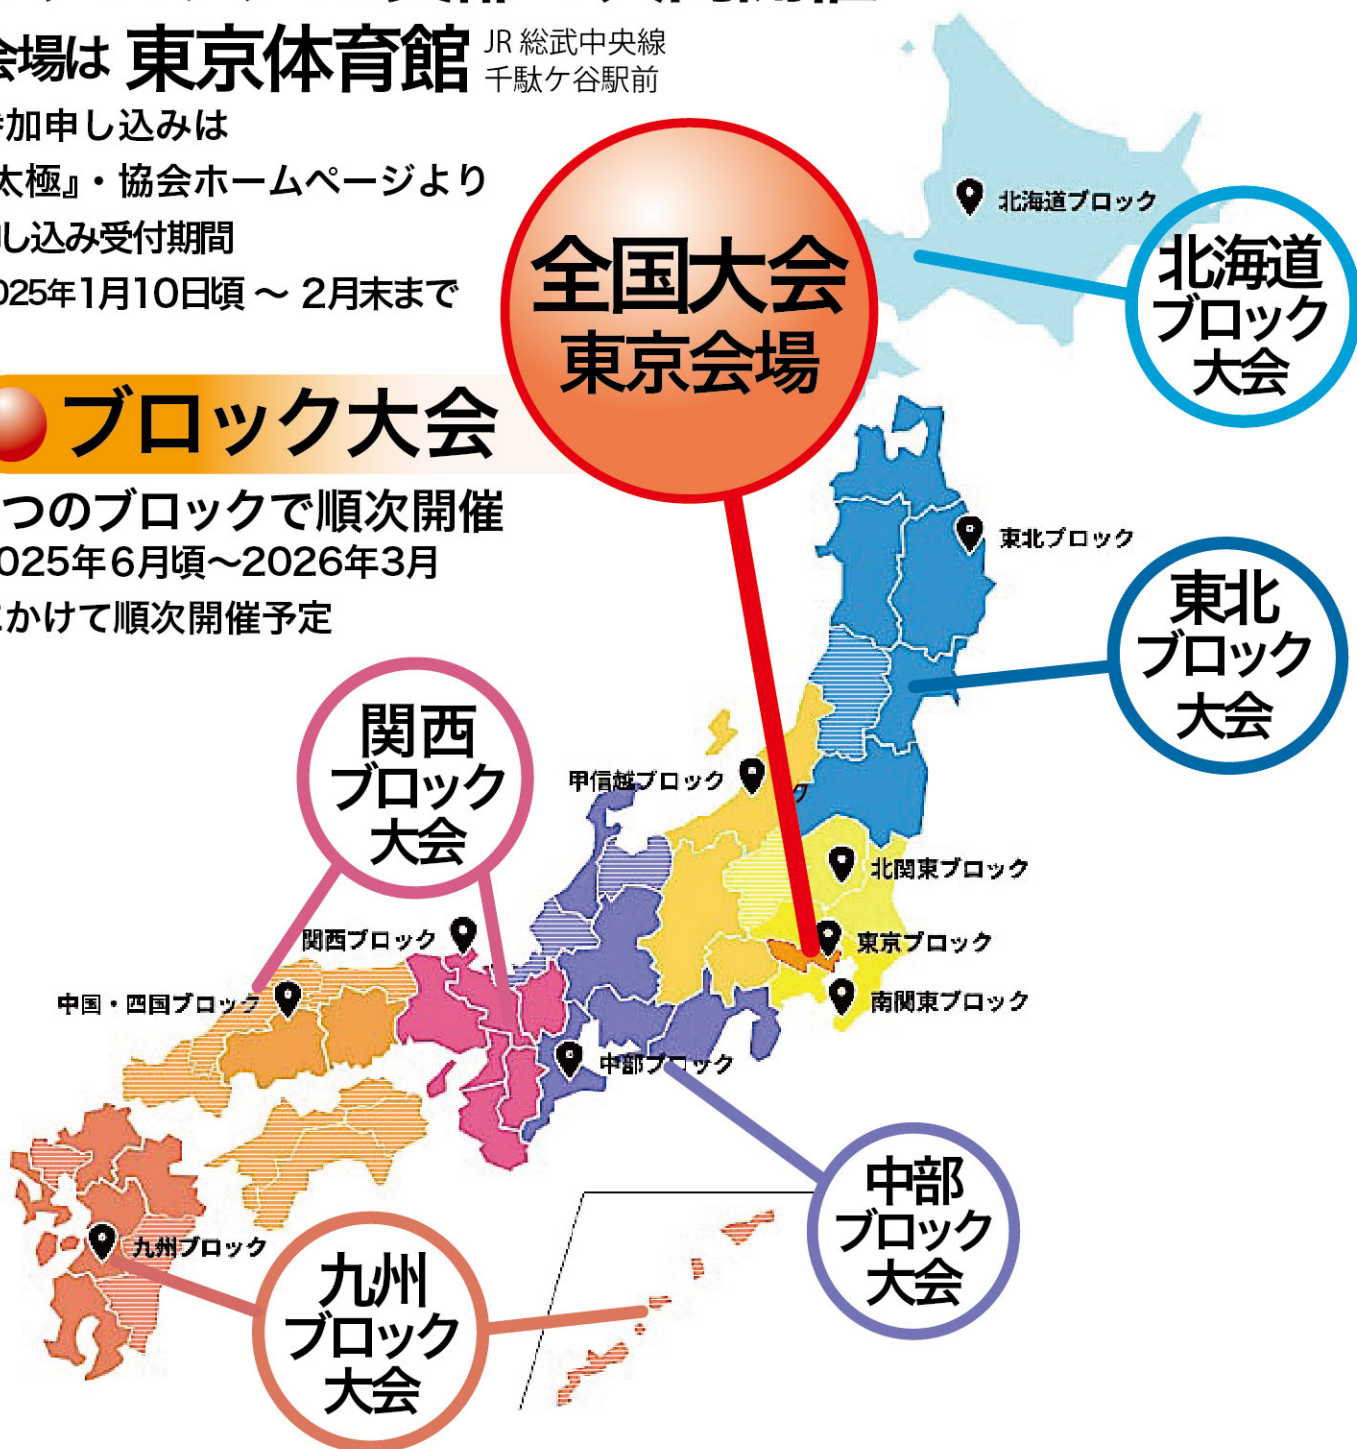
会場は 東京体育館 JR 総武中央線 千駄ケ谷駅前

加申し込みは
太極』・協会ホームページより
し込み受付期間
025年1月10日頃 ～ 2月末まで

全国大会
東京会場

ブロック大会

つのブロックで順次開催
025年6月頃～2026年3月
かけて順次開催予定

北海道ブロック
北海道
ブロック
大会

東北ブロック
東北
ブロック
大会

関西
ブロック
大会

甲信越ブロック

北関東ブロック
東京ブロック
南関東ブロック

関西ブロック
中国・四国ブロック
中部ブロック

中部
ブロック
大会

九州ブロック
九州
ブロック
大会